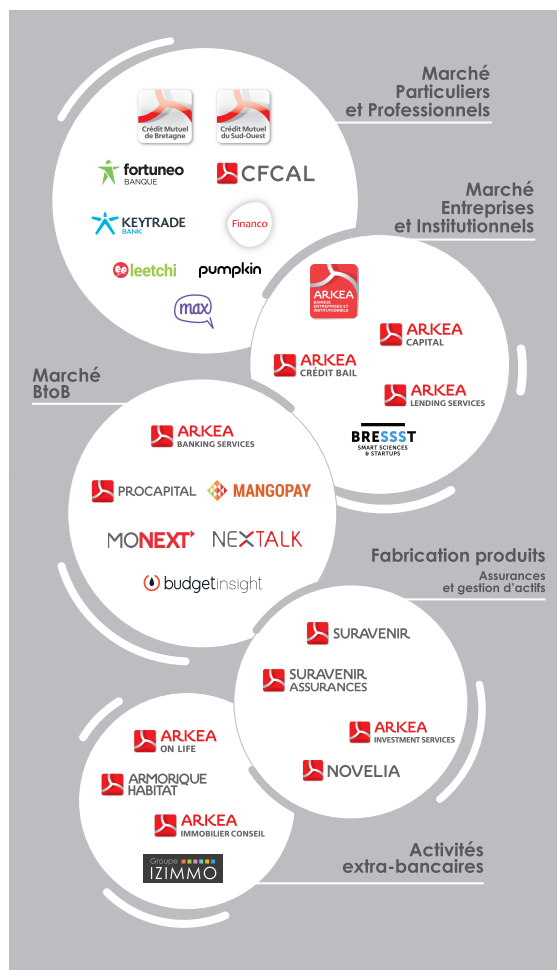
Marché Particuliers et Professionnels

Crédit Mutuel de Bretagne

Crédit Mutuel du Sud-Ouest

fortuneo BANQUE

CFCAL

KEYTRADE BANK

Financo

leetchi

pumpkin

max

Marché Entreprises et Institutionnels

ARKEA BANQUE ENTREPRISES ET INSTITUTIONNELS

ARKEA CAPITAL

ARKEA CRÉDIT BAIL

ARKEA LENDING SERVICES

BRESSST SMART SCIENCES & STARTUPS

Marché BtoB

ARKEA BANKING SERVICES

PROCAPITAL

MANGOPAY

MONEXT

NEXTALK

budget insight

Fabrication produits
Assurances et gestion d'actifs

SURAVENIR

SURAVENIR ASSURANCES

ARKEA INVESTMENT SERVICES

NOVELIA

ARKEA ON LIFE

ARMORIQUE HABITAT

ARKEA IMMOBILIER CONSEIL

Groupe IZIMMO

Activités extra-bancaires